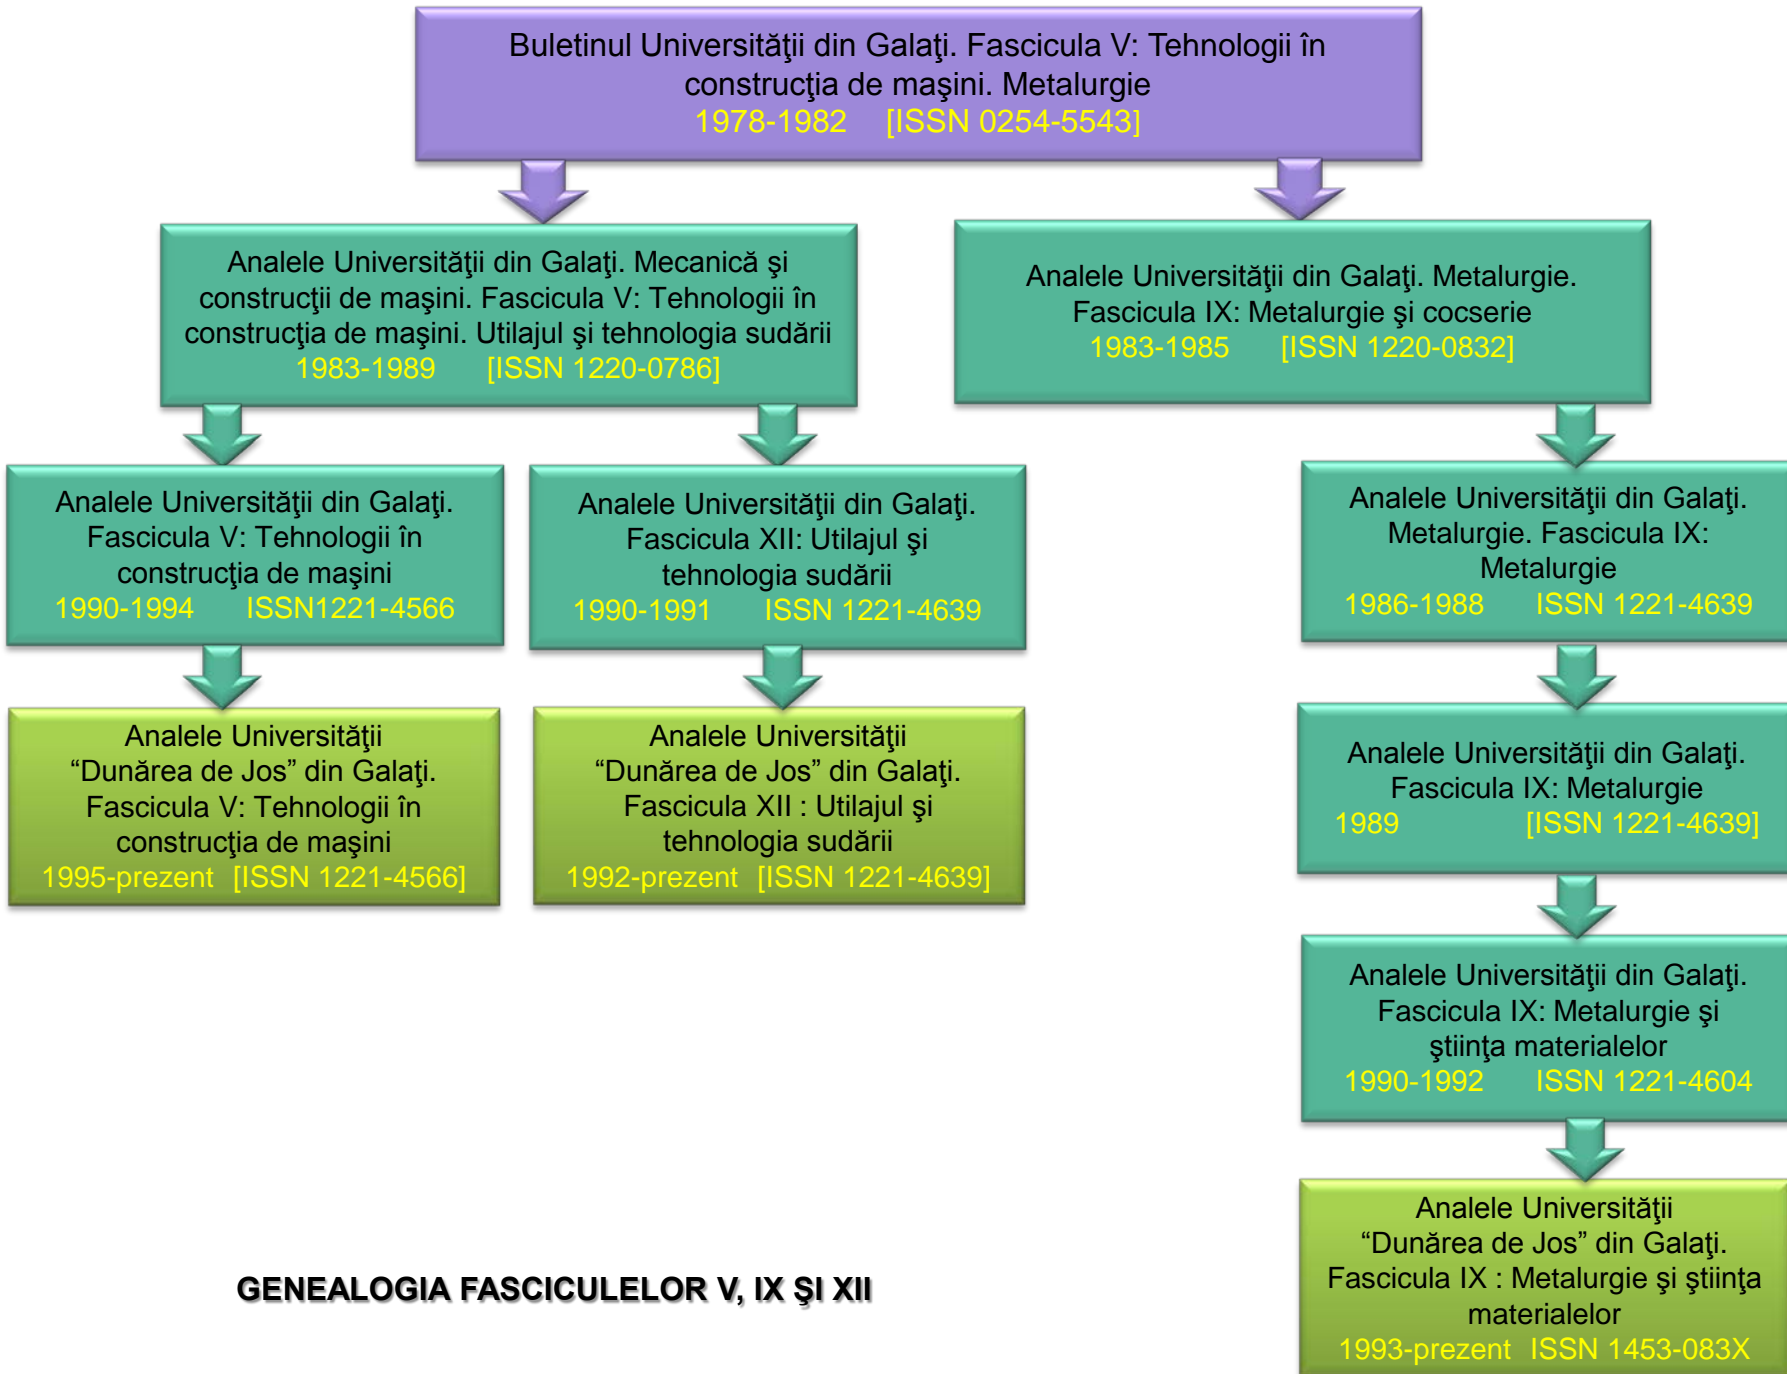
Buletinul Universităţii din Galaţi. Fascicula V: Tehnologii în construcţia de maşini. Metalurgie
1978-1982 [ISSN 0254-5543]

Analele Universităţii din Galaţi. Mecanică şi construcţii de maşini. Fascicula V: Tehnologii în construcţia de maşini. Utilajul şi tehnologia sudării
1983-1989 [ISSN 1220-0786]

Analele Universităţii din Galaţi. Metalurgie. Fascicula IX: Metalurgie şi cocserie
1983-1985 [ISSN 1220-0832]

Analele Universităţii din Galaţi. Fascicula V: Tehnologii în construcţia de maşini
1990-1994 ISSN1221-4566

Analele Universităţii din Galaţi. Fascicula XII: Utilajul şi tehnologia sudării
1990-1991 ISSN 1221-4639

Analele Universităţii din Galaţi. Metalurgie. Fascicula IX: Metalurgie
1986-1988 ISSN 1221-4639

Analele Universităţii “Dunărea de Jos” din Galaţi. Fascicula V: Tehnologii în construcţia de maşini
1995-prezent [ISSN 1221-4566]

Analele Universităţii “Dunărea de Jos” din Galaţi. Fascicula XII : Utilajul şi tehnologia sudării
1992-prezent [ISSN 1221-4639]

Analele Universităţii din Galaţi. Fascicula IX: Metalurgie
1989 [ISSN 1221-4639]

Analele Universităţii din Galaţi. Fascicula IX: Metalurgie şi ştiinţa materialelor
1990-1992 ISSN 1221-4604

Analele Universităţii “Dunărea de Jos” din Galaţi. Fascicula IX : Metalurgie şi ştiinţa materialelor
1993-prezent ISSN 1453-083X

GENEALOGIA FASCICULELOR V, IX ŞI XII